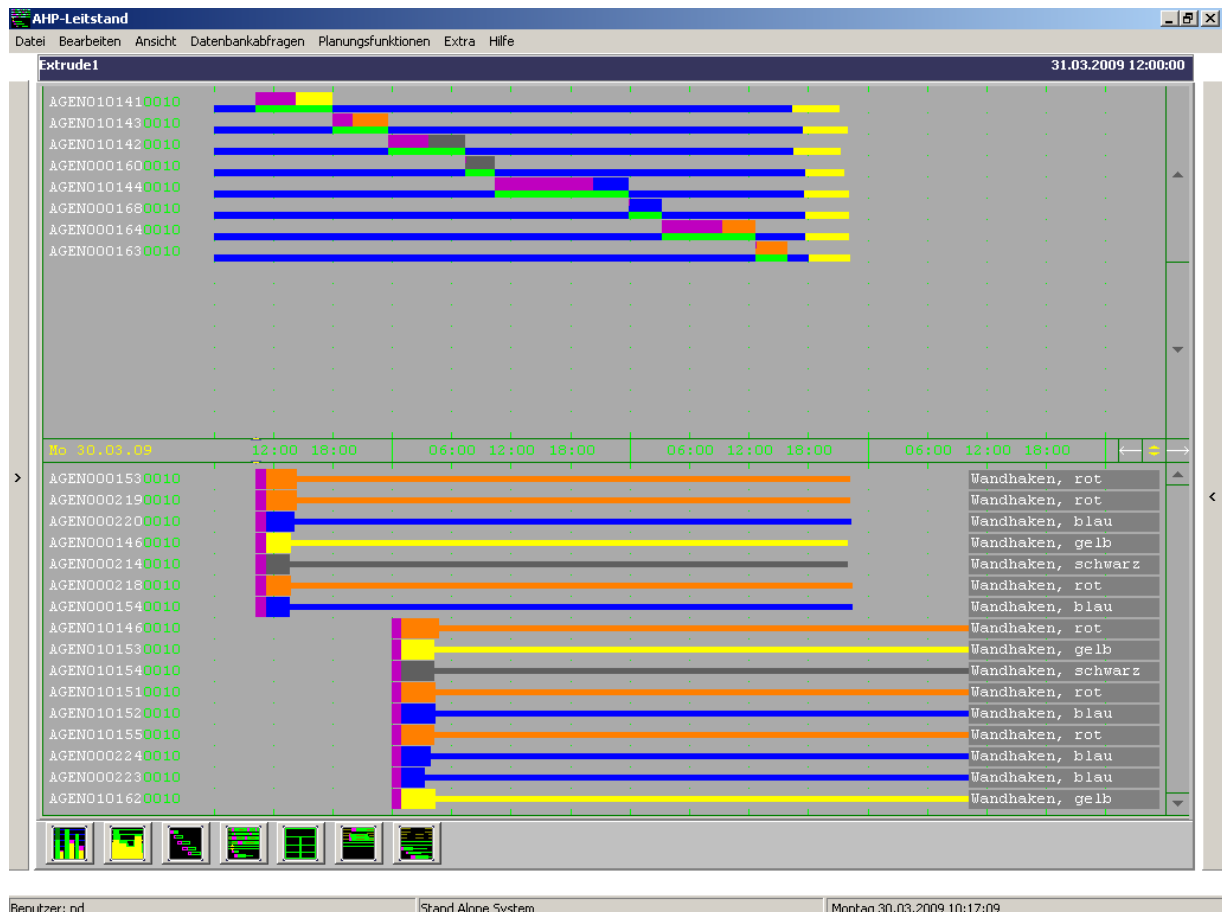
AHP-Leitstand

Datei Bearbeiten Ansicht Datenbankabfragen Planungsfunktionen Extra Hilfe

Extrude1 31.03.2009 12:00:00

AGEN010141 0010
AGEN010143 0010
AGEN010142 0010
AGEN000160 0010
AGEN010144 0010
AGEN000168 0010
AGEN000164 0010
AGEN000163 0010

Mo 30.03.09 12:00 18:00 06:00 12:00 18:00 06:00 12:00 18:00 06:00 12:00 18:00

| | |
|---|---|
| AGEN000153 0010 | Wandhaken, rot |
| AGEN000219 0010 | Wandhaken, rot |
| AGEN000220 0010 | Wandhaken, blau |
| AGEN000146 0010 | Wandhaken, gelb |
| AGEN000214 0010 | Wandhaken, schwarz |
| AGEN000218 0010 | Wandhaken, rot |
| AGEN000154 0010 | Wandhaken, blau |
| AGEN010146 0010 | Wandhaken, rot |
| AGEN010153 0010 | Wandhaken, gelb |
| AGEN010154 0010 | Wandhaken, schwarz |
| AGEN010151 0010 | Wandhaken, rot |
| AGEN010152 0010 | Wandhaken, blau |
| AGEN010155 0010 | Wandhaken, rot |
| AGEN000224 0010 | Wandhaken, blau |
| AGEN000223 0010 | Wandhaken, blau |
| AGEN010162 0010 | Wandhaken, gelb |

Benutzer: nd | Stand Alone System | Montag 30.03.2009 10:17:09